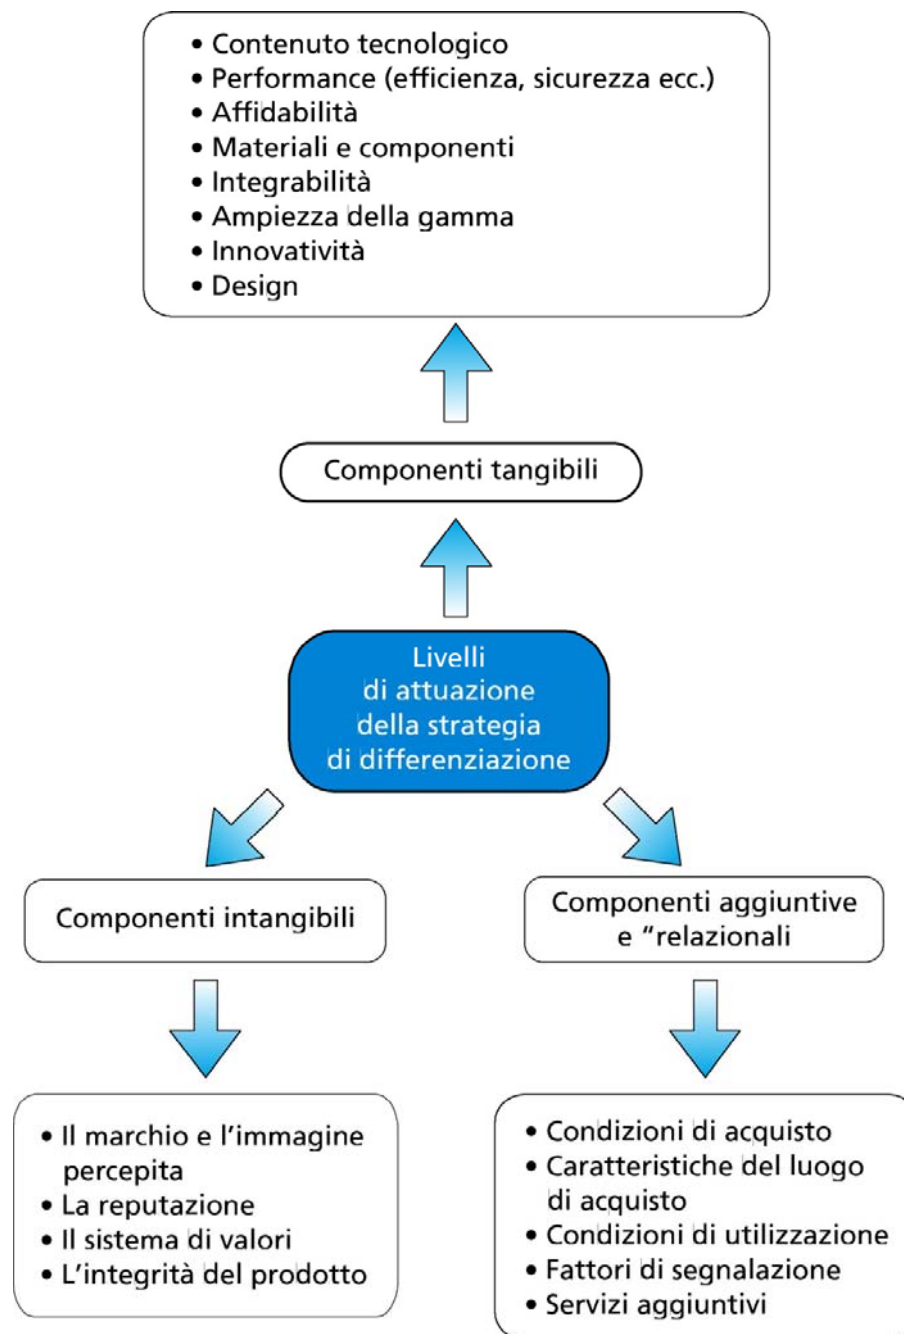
• Contenuto tecnologico
• Performance (efficienza, sicurezza ecc.)
• Affidabilità
• Materiali e componenti
• Integrabilità
• Ampiezza della gamma
• Innovatività
• Design

Componenti tangibili

Livelli di attuazione della strategia di differenziazione

Componenti intangibili

Componenti aggiuntive e "relazionali

• Il marchio e l'immagine percepita
• La reputazione
• Il sistema di valori
• L'integrità del prodotto

• Condizioni di acquisto
• Caratteristiche del luogo di acquisto
• Condizioni di utilizzazione
• Fattori di segnalazione
• Servizi aggiuntivi